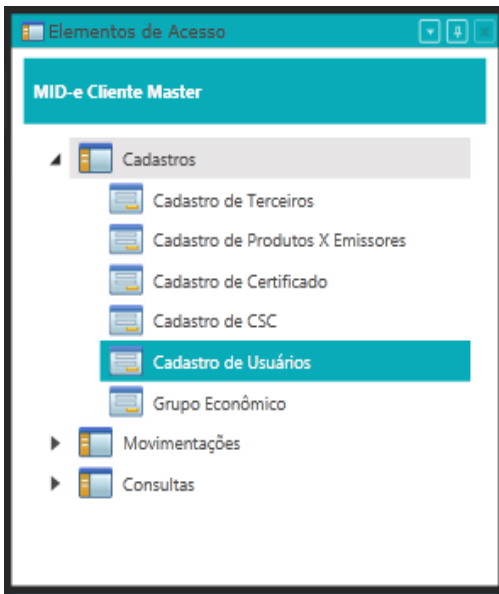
Elementos de Acesso

MID-e Cliente Master

Cadastros

Cadastro de Terceiros

Cadastro de Produtos X Emissores

Cadastro de Certificado

Cadastro de CSC

Cadastro de Usuários

Grupo Econômico

Movimentações

Consultas